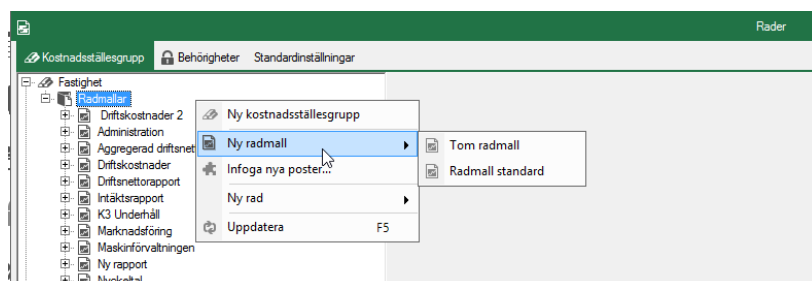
Rader

Kostnadsställesgrupp | Behörigheter | Standardinställningar

Fastighet
Radmallar
Driftskostnader 2
Administration
Aggregerad driftsnet
Driftskostnader
Driftsnettorapport
Intäktsrapport
K3 Underhåll
Marknadsföring
Maskinförvaltningen
Ny rapport
Nyckeltal

Ny kostnadsställesgrupp
Ny radmall
Infoga nya poster...
Ny rad
Uppdatera F5

Tom radmall
Radmall standard